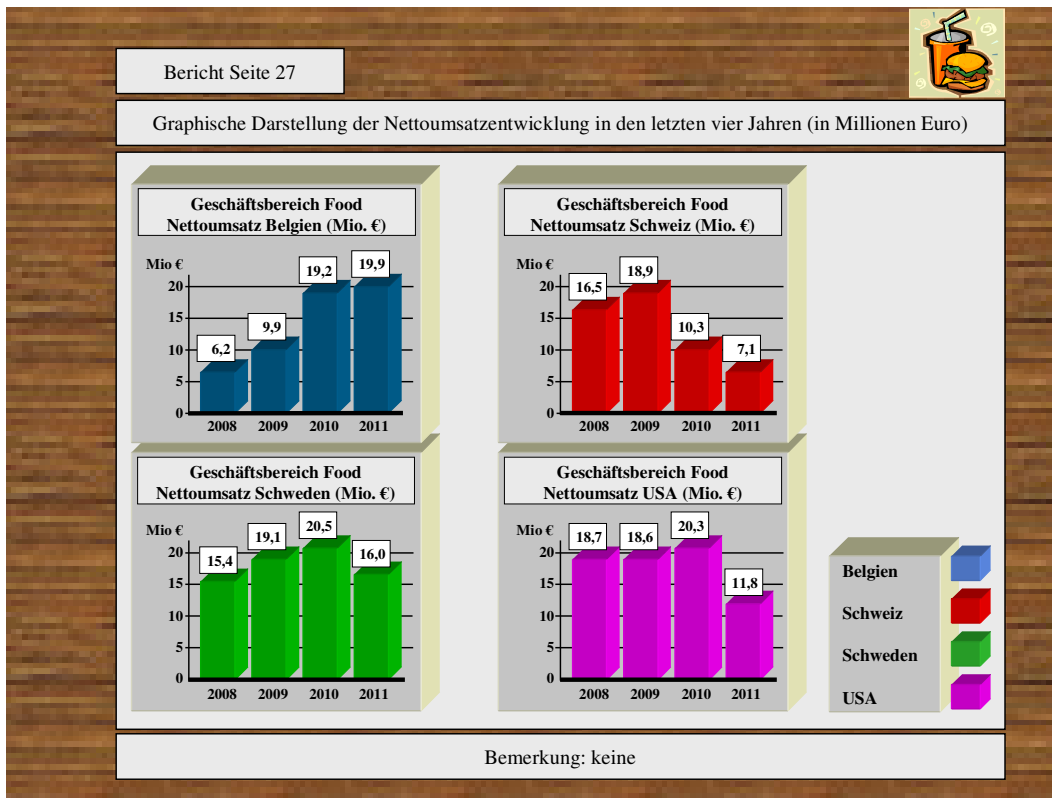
Bericht Seite 27

Graphische Darstellung der Nettoumsatzentwicklung in den letzten vier Jahren (in Millionen Euro)

Geschäftsbereich Food
Nettoumsatz Belgien (Mio. €)

Mio €
20
15
10
5
0
6,2
9,9
19,2
19,9
2008 2009 2010 2011

Geschäftsbereich Food
Nettoumsatz Schweiz (Mio. €)

Mio €
20
15
10
5
0
16,5
18,9
10,3
7,1
2008 2009 2010 2011

Geschäftsbereich Food
Nettoumsatz Schweden (Mio. €)

Mio €
20
15
10
5
0
15,4
19,1
20,5
16,0
2008 2009 2010 2011

Geschäftsbereich Food
Nettoumsatz USA (Mio. €)

Mio €
20
15
10
5
0
18,7
18,6
20,3
11,8
2008 2009 2010 2011

Belgien
Schweiz
Schweden
USA

Bemerkung: keine